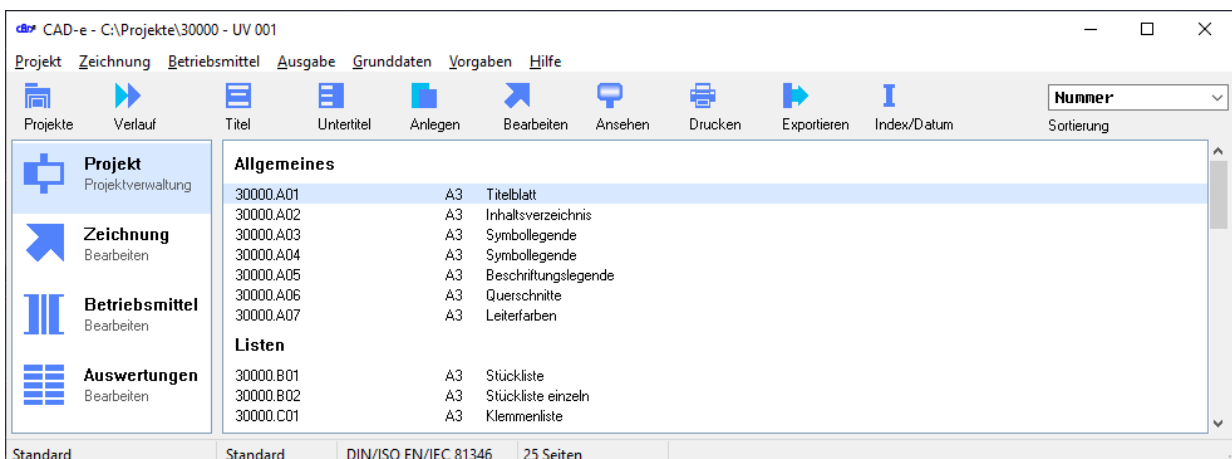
CAD-e - C:\Projekte\30000 - UV 001

Projekt Zeichnung Betriebsmittel Ausgabe Grunddaten Vorgaben Hilfe

Projekte Verlauf Titel Untertitel Anlegen Bearbeiten Ansehen Drucken Exportieren Index/Datum

Nummer
Sortierung

Projekt
Projektverwaltung

Zeichnung
Bearbeiten

Betriebsmittel
Bearbeiten

Auswertungen
Bearbeiten

Allgemeines

| | | |
|---|---|---|
| 30000.A01 | A3 | Titelblatt |
| 30000.A02 | A3 | Inhaltsverzeichnis |
| 30000.A03 | A3 | Symbollegende |
| 30000.A04 | A3 | Symbollegende |
| 30000.A05 | A3 | Beschriftungslegende |
| 30000.A06 | A3 | Querschnitte |
| 30000.A07 | A3 | Leiterfarben |

Listen

| | | |
|---|---|---|
| 30000.B01 | A3 | Stückliste |
| 30000.B02 | A3 | Stückliste einzeln |
| 30000.C01 | A3 | Klemmenliste |

Standard Standard DIN/ISO EN/IEC 81346 25 Seiten